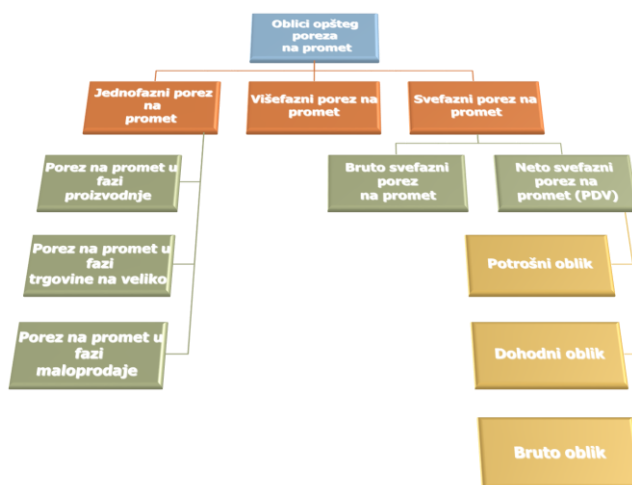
Oblici opšteg poreza na promet

Jednofazni porez na promet

Višefazni porez na promet

Svefazni porez na promet

Porez na promet u fazi proizvodnje

Porez na promet u fazi trgovine na veliko

Porez na promet u fazi maloprodaje

Bruto svefazni porez na promet

Neto svefazni porez na promet (PDV)

Potrošni oblik

Dohodni oblik

Bruto oblik